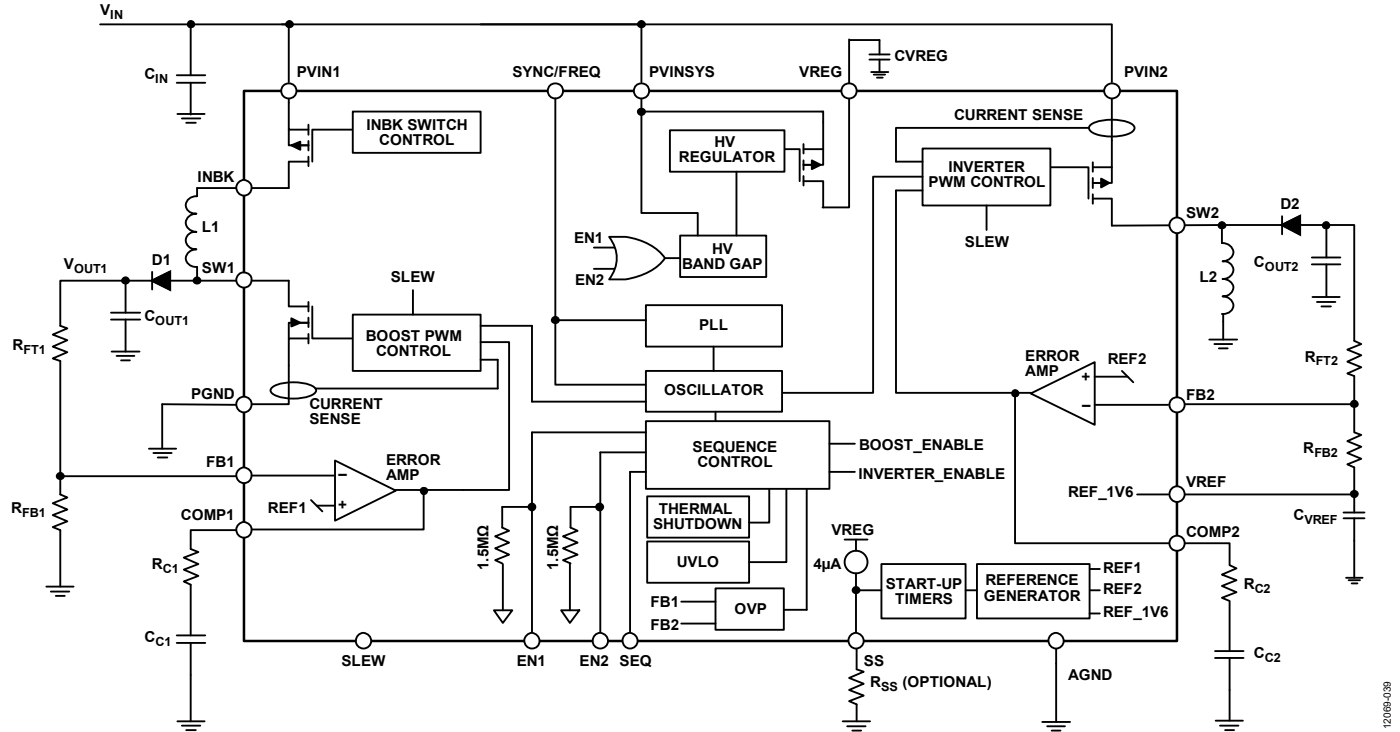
$V_{IN}$
$C_{IN}$
PVIN1
SYNC/FREQ
PVINSYS
VREG
CVREG
PVIN2
INBK SWITCH CONTROL
HV REGULATOR
CURRENT SENSE
INVERTER PWM CONTROL
INBK
L1
EN1
EN2
HV BAND GAP
SLEW
SW2
D2
$V_{OUT1}$
D1
SW1
SLEW
L2
$C_{OUT2}$
$C_{OUT1}$
BOOST PWM CONTROL
PLL
$R_{FT1}$
$R_{FT2}$
ERROR AMP
REF2
PGND
CURRENT SENSE
OSCILLATOR
FB2
SEQUENCE CONTROL
BOOST_ENABLE
INVERTER_ENABLE
$R_{FB2}$
FB1
ERROR AMP
$R_{FB1}$
REF1
VREF
REF_1V6
THERMAL SHUTDOWN
COMP1
1.5MΩ
1.5MΩ
VREG
$C_{VREF}$
COMP2
UVLO
4µA
START-UP TIMERS
REFERENCE GENERATOR
REF1
REF2
REF_1V6
$R_{C1}$
$R_{C2}$
FB1
FB2
OVP
$C_{C1}$
SLEW
EN1
EN2
SEQ
SS
AGND
$C_{C2}$
$R_{SS}$ (OPTIONAL)
12069-039